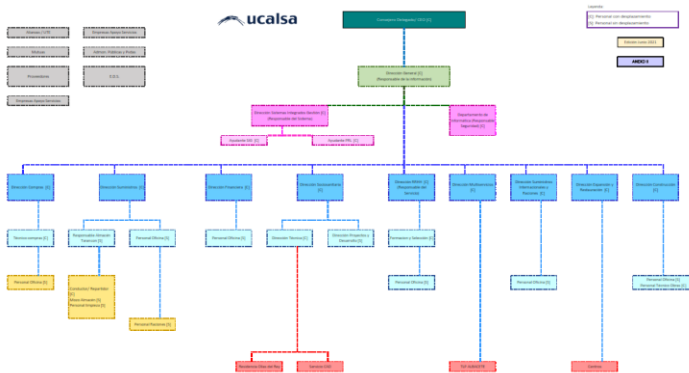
ucalsa

Consejero Delegado / CEO [C]

Leyenda:
[C]: Personal con desplazamiento
[S]: Personal sin desplazamiento

Fecha: Junio 2021

ANEXO II

Dirección General [C]
(Responsable de la información)

Dirección General Integrada Gestión [C]
(Responsable del Sistema)

Departamento de Informática (Responsable Seguridad) [C]

Ayudante SIG [C]

Ayudante PRL [C]

Dirección Calidad [C]

Dirección Suministros [C]

Dirección Financiera [C]

Dirección Sociosanitaria [C]

Dirección RRHH [C]
(Responsable del Servicio)

Dirección Multiservicios [C]

Dirección Operaciones Internacionales y Nacional [C]

Dirección Expansión y Restauración [C]

Dirección Construcción [C]

Técnico Ambiental [C]

Responsable Almacén Tesorería [C]

Personal Oficina [S]

Personal Oficina [S]

Dirección Técnica [C]

Dirección Proyectos y Desarrollo [C]

Formación y Selección [C]

Personal Oficina [S]

Conductores/Repartidores [C]
Mozos Almacén [S]
Personal Limpieza [S]

Personal Oficina [S]

Personal Restauración [S]

Personal Oficina [S]

Personal Oficina [S]

Personal Oficina [S]
Personal Técnico Obras [C]

Residencias/Días del Día

Servicio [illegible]

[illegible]

Camarero

Directivos / CTE

Empresas Grupo Servicios

Alcaldes

Intercon. Política y Proba.

Proveedores

S.D.S.

Empresas Grupo Servicios